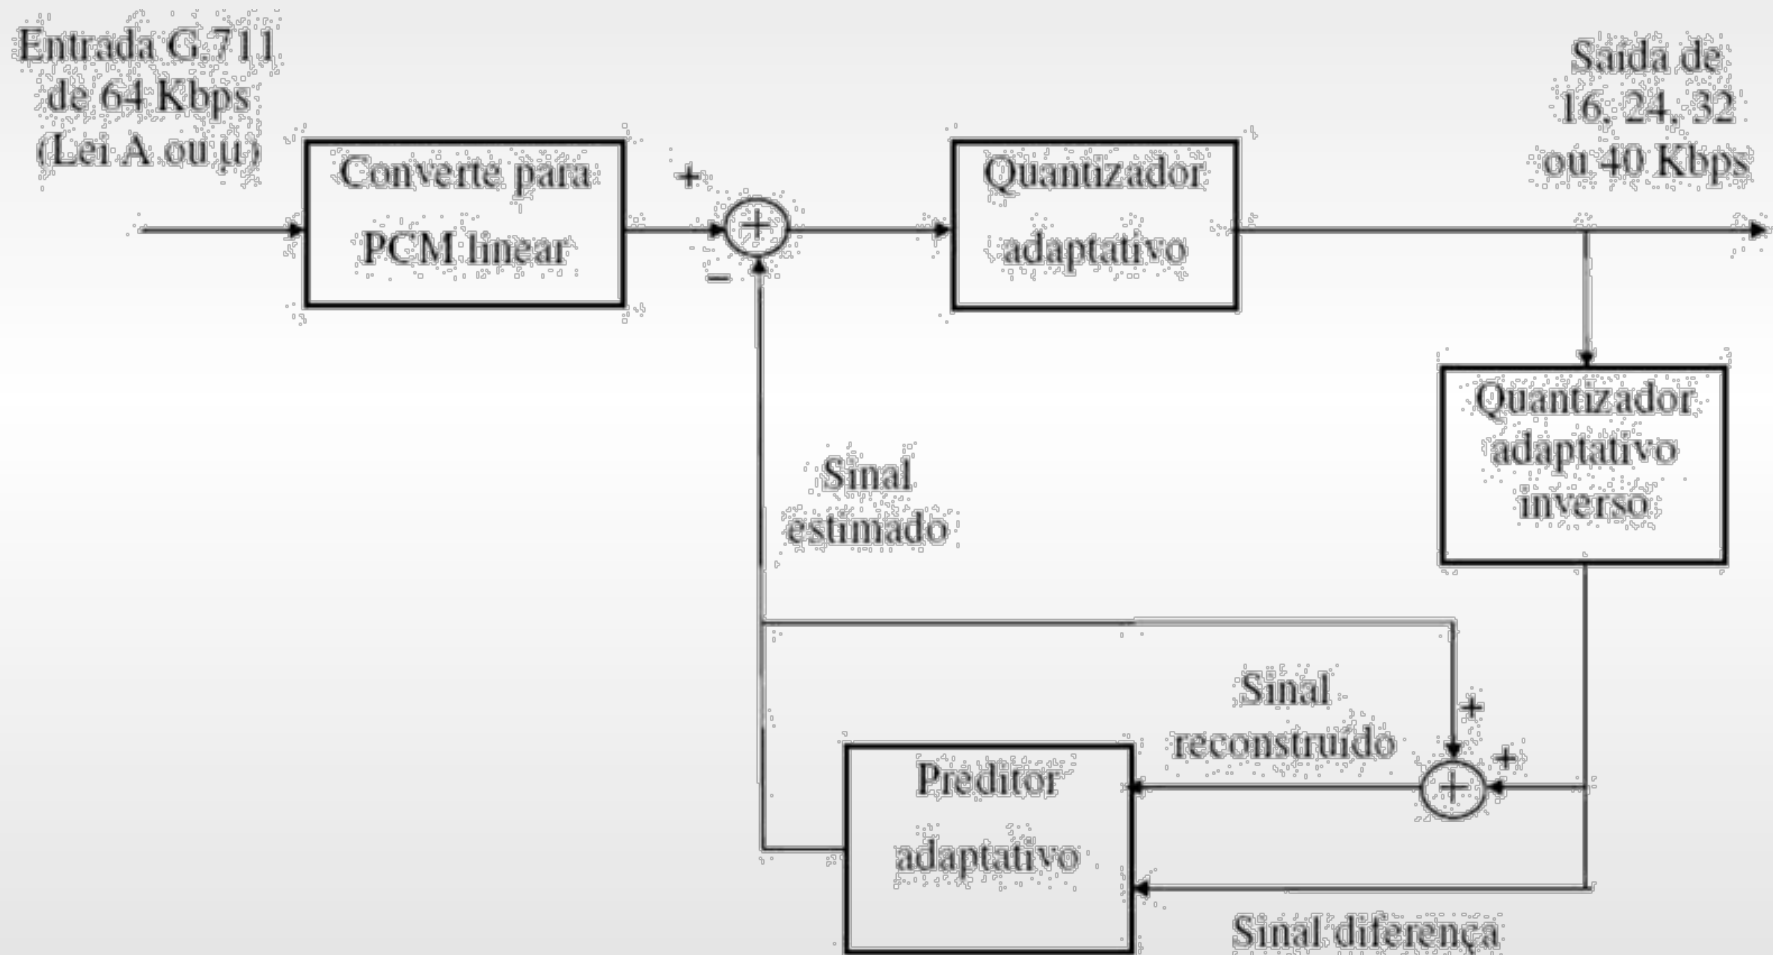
Entrada G.711 de 64 Kbps (Lei A ou µ)

Converte para PCM linear

+

−

Quantizador adaptativo

Saída de 16, 24, 32 ou 40 Kbps

Quantizador adaptativo inverso

Sinal estimado

Sinal reconstruído

+

+

Preditor adaptativo

Sinal diferença